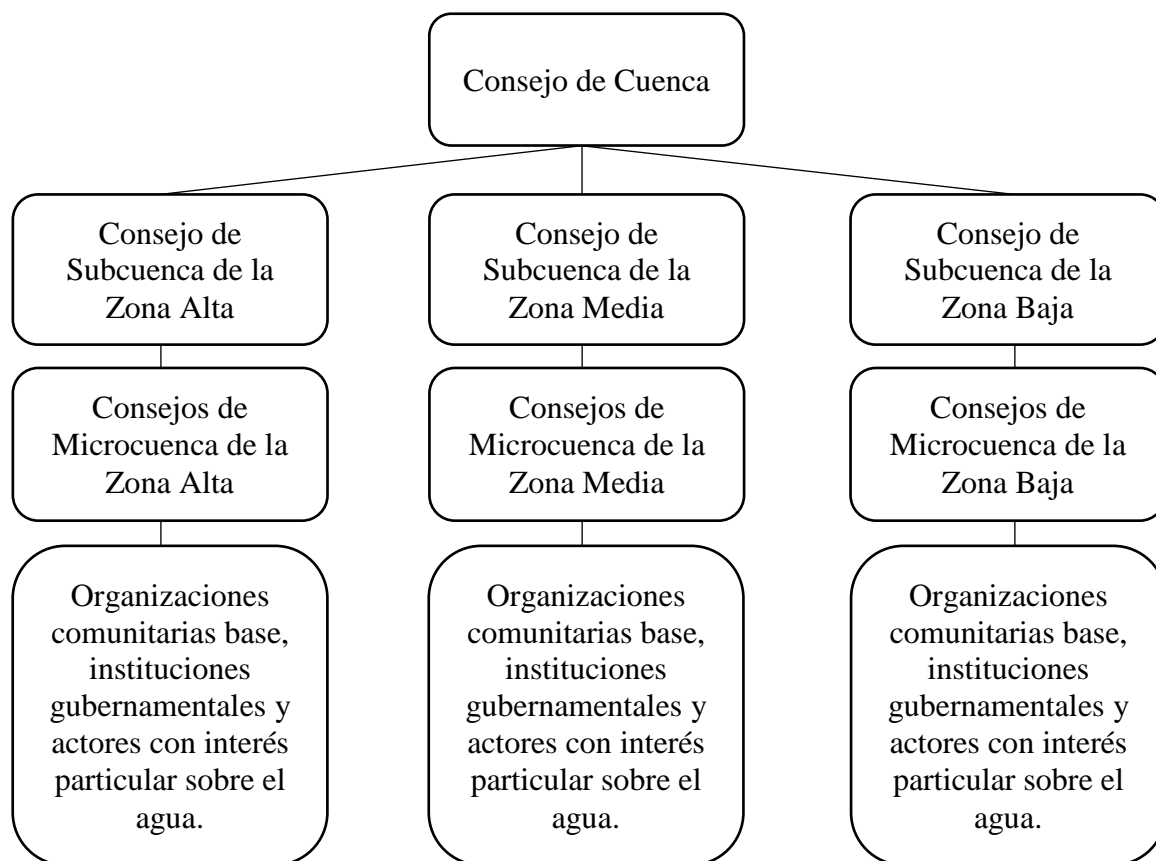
Consejo de Cuenca

Consejo de Subcuenca de la Zona Alta

Consejos de Microcuenca de la Zona Alta

Organizaciones comunitarias base, instituciones gubernamentales y actores con interés particular sobre el agua.

Consejo de Subcuenca de la Zona Media

Consejos de Microcuenca de la Zona Media

Organizaciones comunitarias base, instituciones gubernamentales y actores con interés particular sobre el agua.

Consejo de Subcuenca de la Zona Baja

Consejos de Microcuenca de la Zona Baja

Organizaciones comunitarias base, instituciones gubernamentales y actores con interés particular sobre el agua.